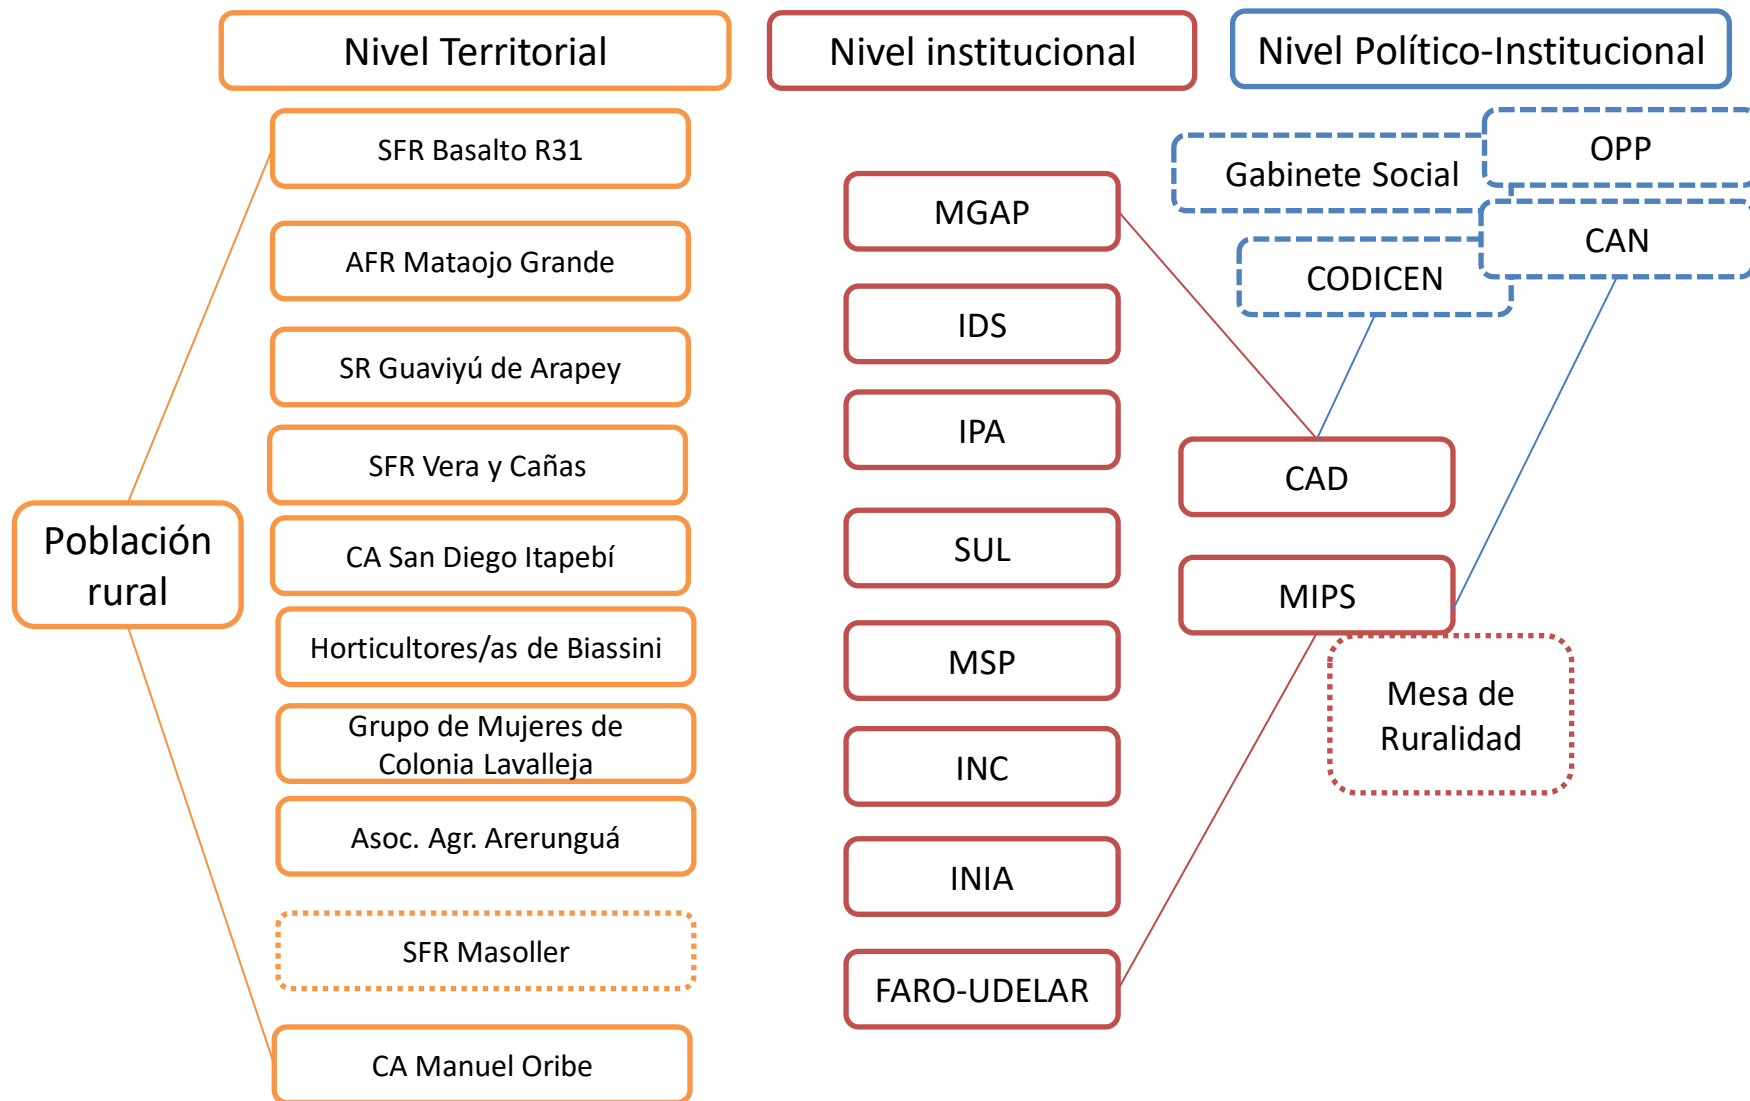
Nivel Territorial

Nivel institucional

Nivel Político-Institucional

Población rural

SFR Basalto R31

AFR Mataojo Grande

SR Guaviyú de Arapey

SFR Vera y Cañas

CA San Diego Itapebí

Horticultores/as de Biassini

Grupo de Mujeres de Colonia Lavalleja

Asoc. Agr. Arerunguá

SFR Masoller

CA Manuel Oribe

MGAP

IDS

IPA

SUL

MSP

INC

INIA

FARO-UDELAR

Gabinete Social

OPP

CAN

CODICEN

CAD

MIPS

Mesa de Ruralidad